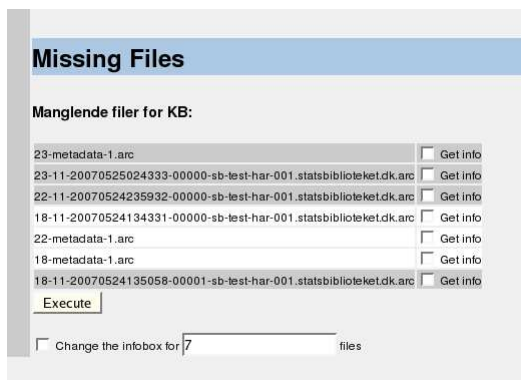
Missing Files

Manglende filer for KB:

| | |
|---|---|
| 23-metadata-1.arc | Get info |
| 23-11-20070525024333-00000-sb-test-har-001.statsbiblioteket.dk.arc | Get info |
| 22-11-20070524235932-00000-sb-test-har-001.statsbiblioteket.dk.arc | Get info |
| 18-11-20070524134331-00000-sb-test-har-001.statsbiblioteket.dk.arc | Get info |
| 22-metadata-1.arc | Get info |
| 18-metadata-1.arc | Get info |
| 18-11-20070524135058-00001-sb-test-har-001.statsbiblioteket.dk.arc | Get info |

Execute

Change the infobox for 7 files